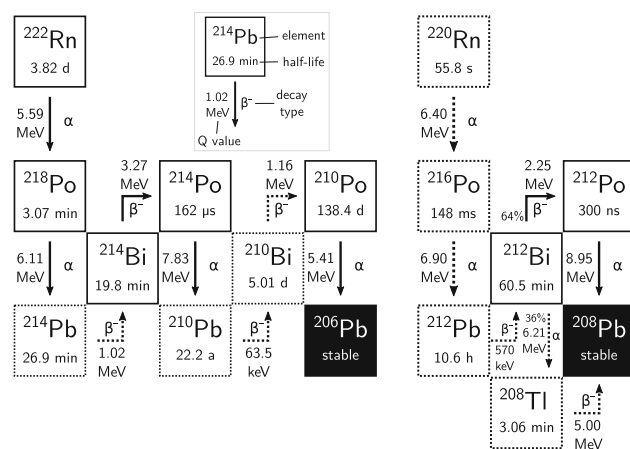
$^{222}$Rn
3.82 d

$^{214}$Pb — element
26.9 min — half-life
1.02 MeV
β$^-$ — decay type
Q value

$^{220}$Rn
55.8 s

5.59 MeV α

6.40 MeV α

$^{218}$Po
3.07 min

3.27 MeV β$^-$

$^{214}$Po
162 μs

1.16 MeV β$^-$

$^{210}$Po
138.4 d

$^{216}$Po
148 ms

2.25 MeV 64% β$^-$

$^{212}$Po
300 ns

6.11 MeV α

$^{214}$Bi
19.8 min

7.83 MeV α

$^{210}$Bi
5.01 d

5.41 MeV α

6.90 MeV α

$^{212}$Bi
60.5 min

8.95 MeV α

$^{214}$Pb
26.9 min

β$^-$ 1.02 MeV

$^{210}$Pb
22.2 a

β$^-$ 63.5 keV

$^{206}$Pb
stable

$^{212}$Pb
10.6 h

β$^-$ 570 keV

36% 6.21 MeV α

$^{208}$Pb
stable

$^{208}$Tl
3.06 min

β$^-$ 5.00 MeV